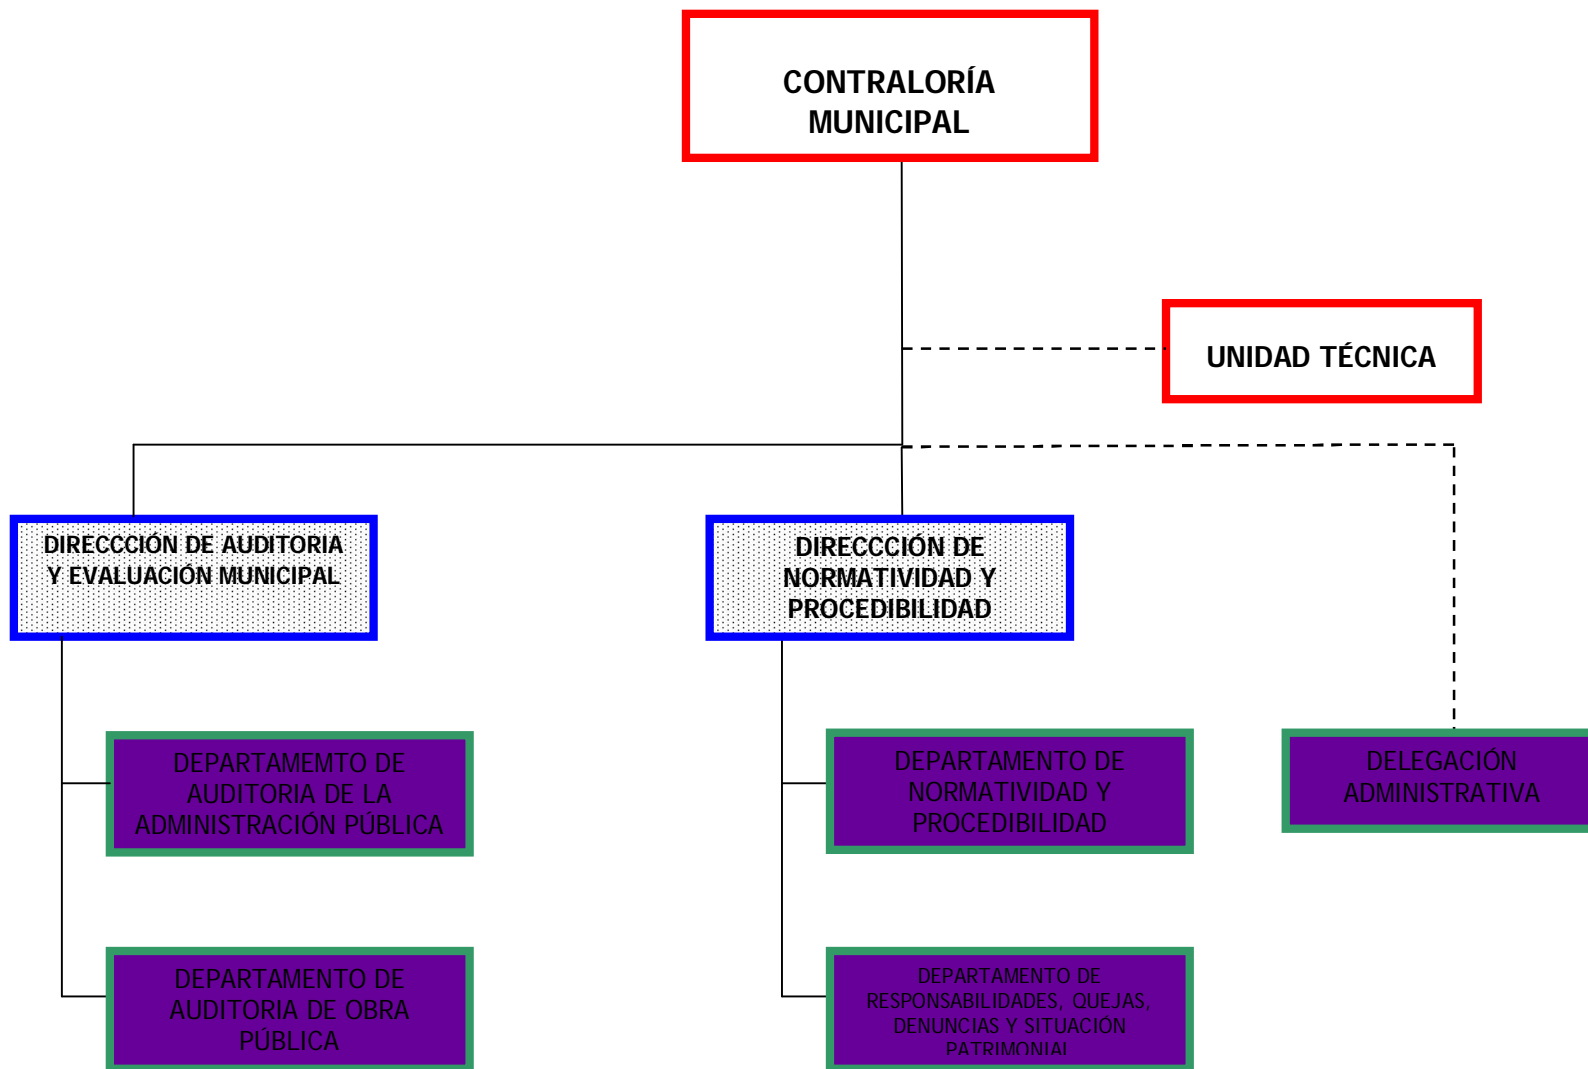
CONTRALORÍA MUNICIPAL

UNIDAD TÉCNICA

DIRECCCIÓN DE AUDITORIA Y EVALUACIÓN MUNICIPAL

DIRECCCIÓN DE NORMATIVIDAD Y PROCEDIBILIDAD

DEPARTAMEMTO DE AUDITORIA DE LA ADMINISTRACIÓN PÚBLICA

DEPARTAMENTO DE AUDITORIA DE OBRA PÚBLICA

DEPARTAMENTO DE NORMATIVIDAD Y PROCEDIBILIDAD

DEPARTAMENTO DE RESPONSABILIDADES, QUEJAS, DENUNCIAS Y SITUACIÓN PATRIMONIAL

DELEGACIÓN ADMINISTRATIVA